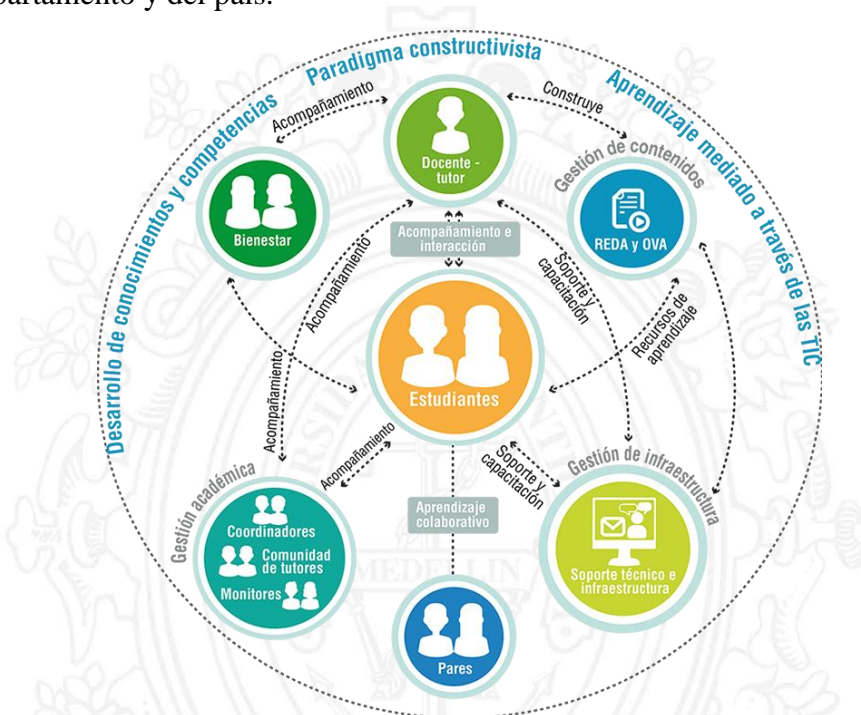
partamento y del país.

Paradigma constructivista
Desarrollo de conocimientos y competencias
Aprendizaje mediado a través de las TIC

Acompañamiento
Construye
Docente - tutor
Bienestar
Gestión de contenidos
REDA y OVA
Acompañamiento e interacción
Acompañamiento
Soporte y capacitación
Acompañamiento
Recursos de aprendizaje
Estudiantes
Acompañamiento
Acompañamiento
Soporte y capacitación
Gestión académica
Gestión de infraestructura
Aprendizaje colaborativo
Coordinadores
Comunidad de tutores
Monitores
Soporte técnico e infraestructura
Pares